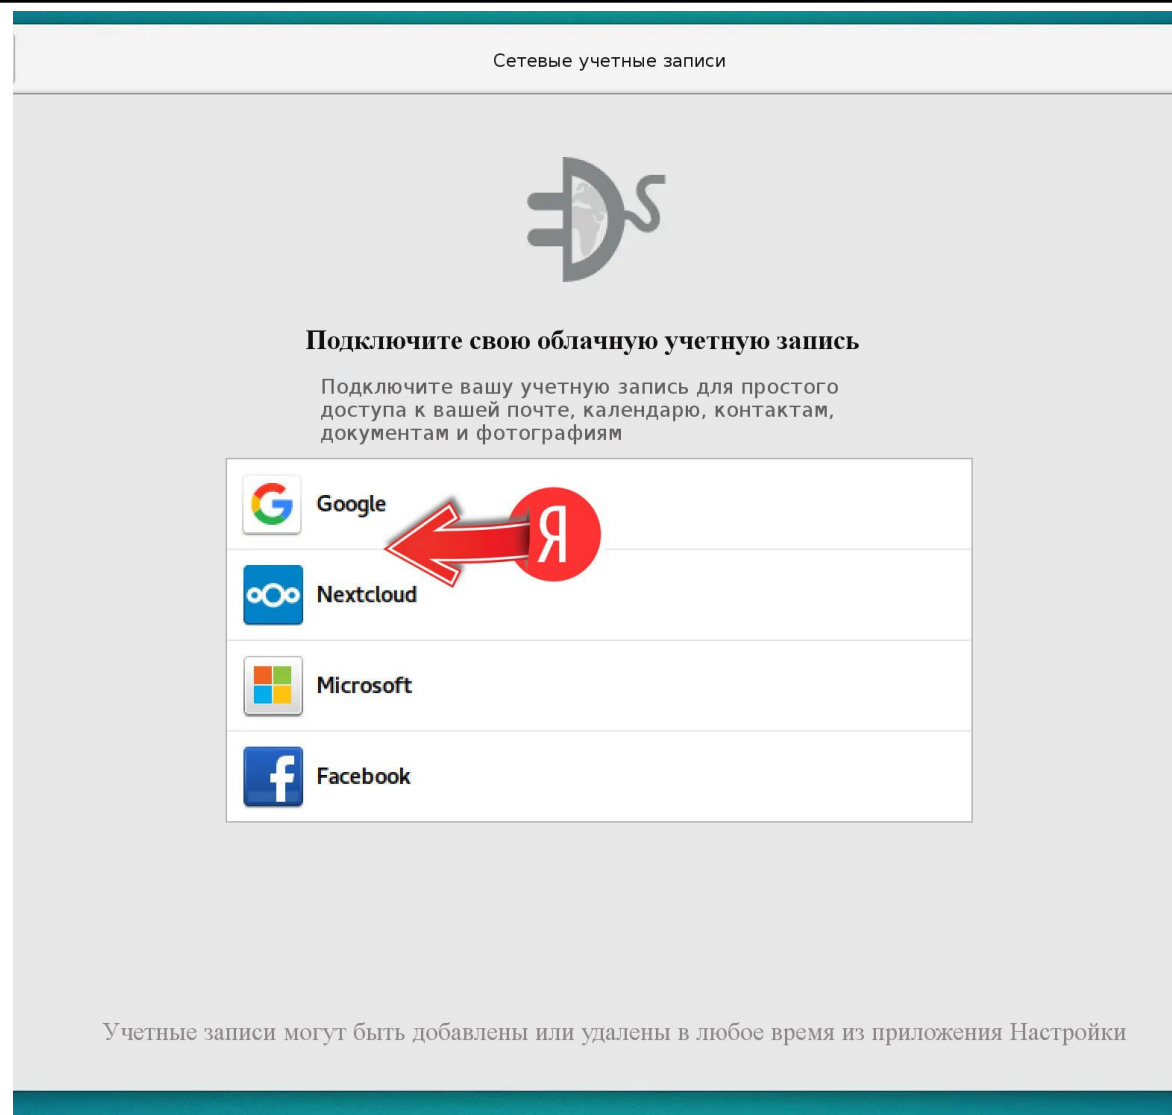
Сетевые учетные записи

Подключите свою облачную учетную запись

Подключите вашу учетную запись для простого доступа к вашей почте, календарю, контактам, документам и фотографиям

Google

Я

Nextcloud

Microsoft

Facebook

Учетные записи могут быть добавлены или удалены в любое время из приложения Настройки